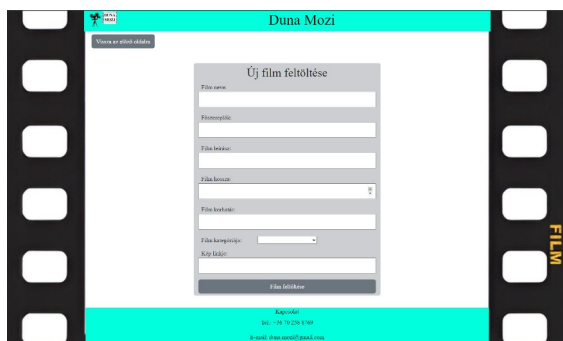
DUNA MOZI

Duna Mozi

Vissza az előző oldalra

Új film feltöltése

Film neve:

Főszereplők:

Film hossza:

Film leírása:

Film korhatár:

Film kategóriája:

Kép linkje:

Film feltöltése

Kapcsolat:

Tel.: +36 70 238 8769

E-mail: duna.mozi@gmail.com

FILM